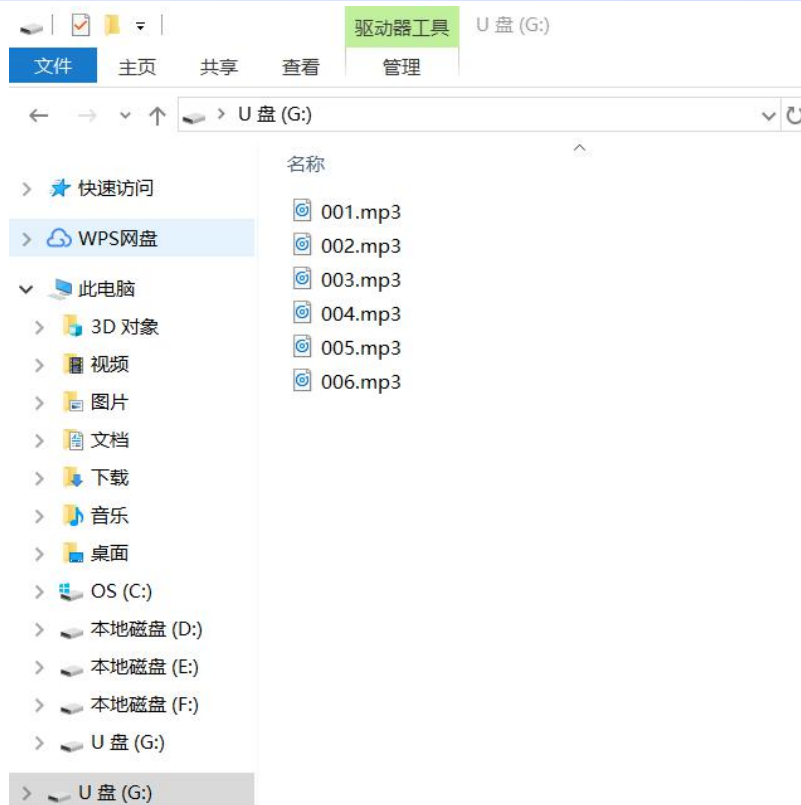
驱动器工具 U 盘 (G:)

文件 主页 共享 查看 管理

U 盘 (G:)

名称

001.mp3
002.mp3
003.mp3
004.mp3
005.mp3
006.mp3

快速访问
WPS网盘
此电脑
3D 对象
视频
图片
文档
下载
音乐
桌面
OS (C:)
本地磁盘 (D:)
本地磁盘 (E:)
本地磁盘 (F:)
U 盘 (G:)
U 盘 (G:)